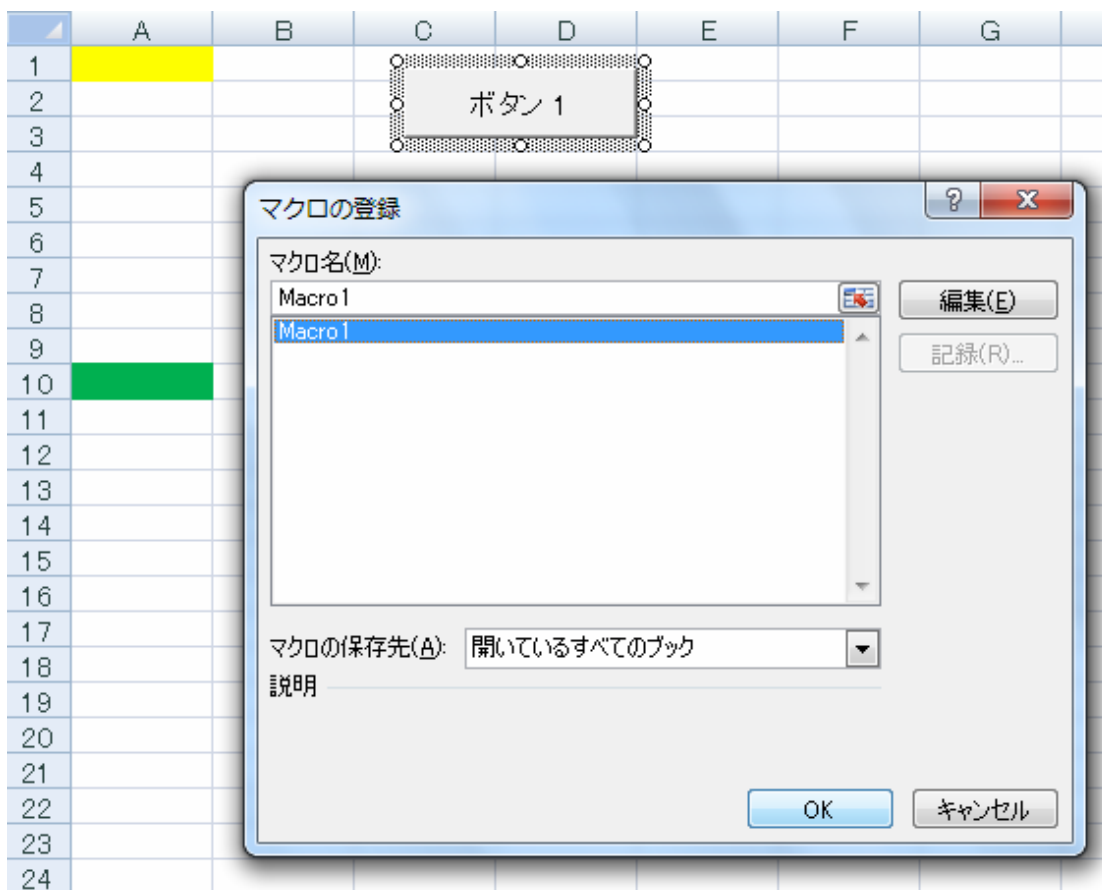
A B C D E F G
1
2
3
4
5
6
7
8
9
10
11
12
13
14
15
16
17
18
19
20
21
22
23
24

ボタン 1

マクロの登録
? X

マクロ名(M):
Macro1
Macro1

編集(E)
記録(R)...

マクロの保存先(A): 開いているすべてのブック
説明

OK
キャンセル